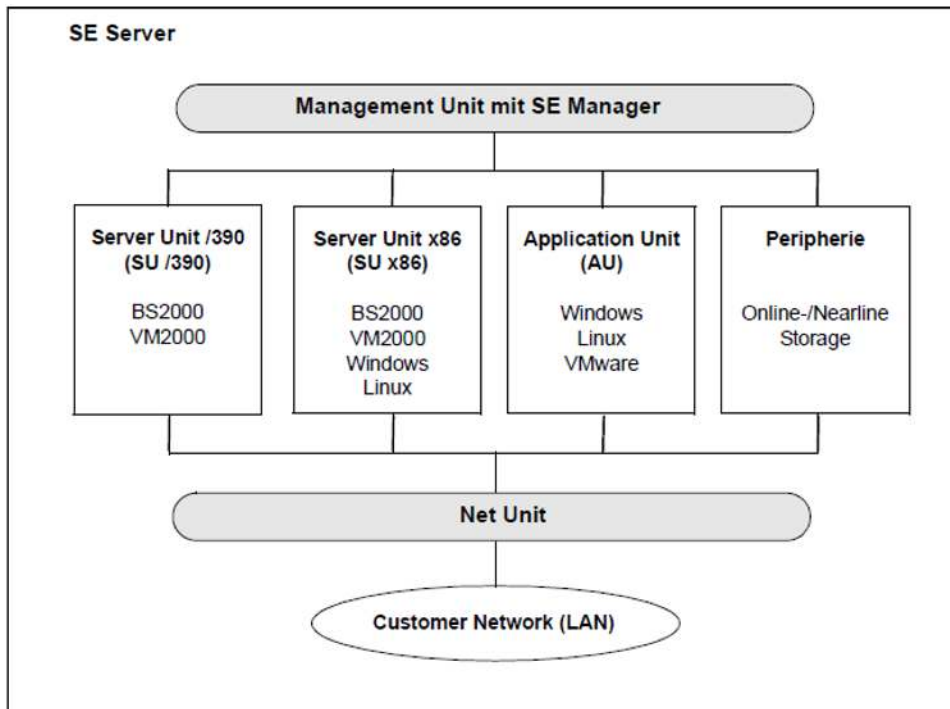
SE Server

Management Unit mit SE Manager

Server Unit /390
(SU /390)

BS2000
VM2000

Server Unit x86
(SU x86)

BS2000
VM2000
Windows
Linux

Application Unit
(AU)

Windows
Linux
VMware

Peripherie

Online-/Nearline
Storage

Net Unit

Customer Network (LAN)